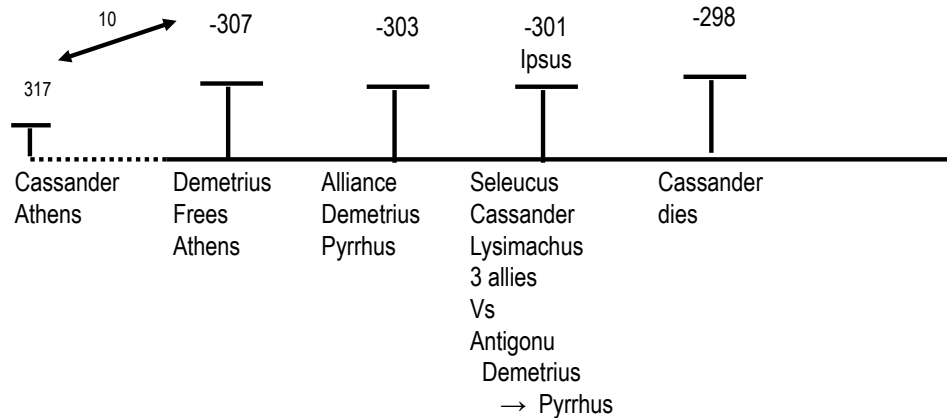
10

317

Cassander
Athens

-307

Demetrius
Frees
Athens

-303

Alliance
Demetrius
Pyrrhus

-301
Ipsus

Seleucus
Cassander
Lysimachus
3 allies
Vs
Antigonu
Demetrius
$\rightarrow$ Pyrrhus

-298

Cassander
dies